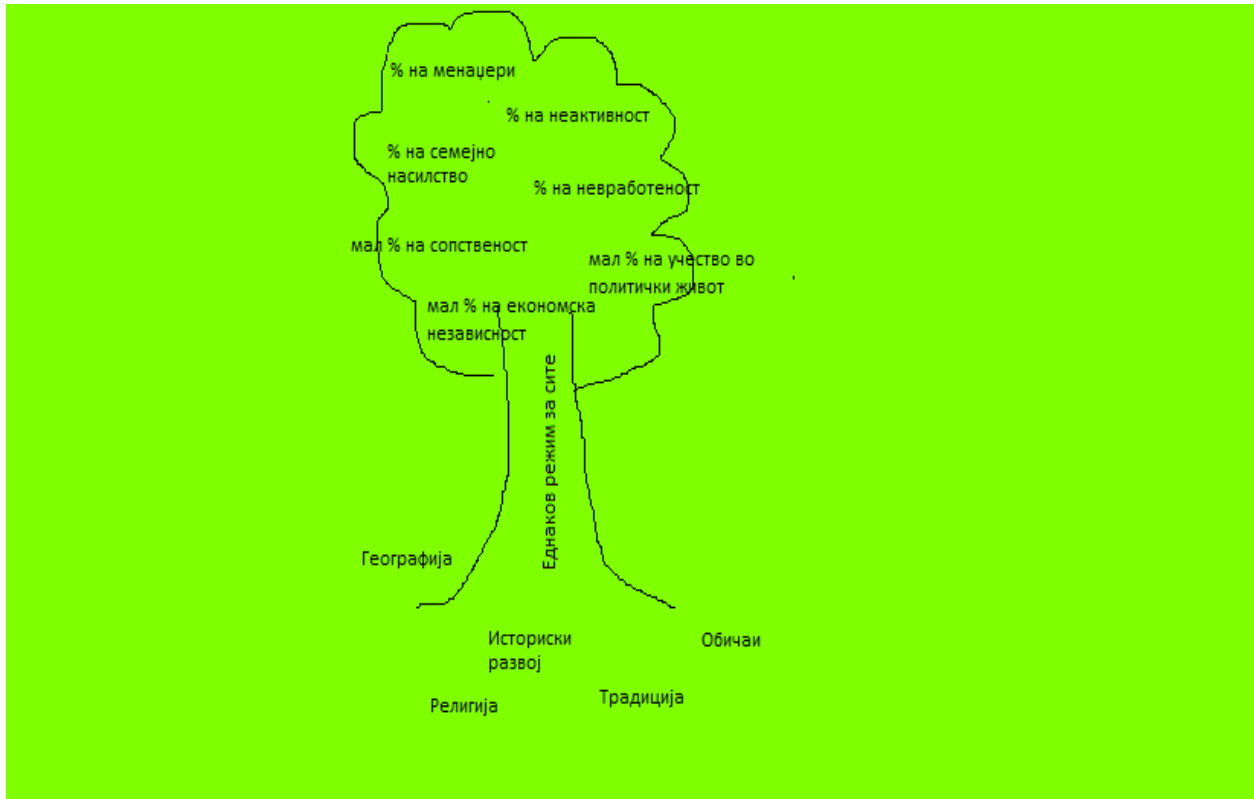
% на менаџери

% на неактивност

% на семејно насилство

% на невработеност

мал % на сопственост

мал % на учество во политички живот

мал % на економска независност

Еднаков режим за сите

Географија

Историски развој

Обичаи

Религија

Традиција